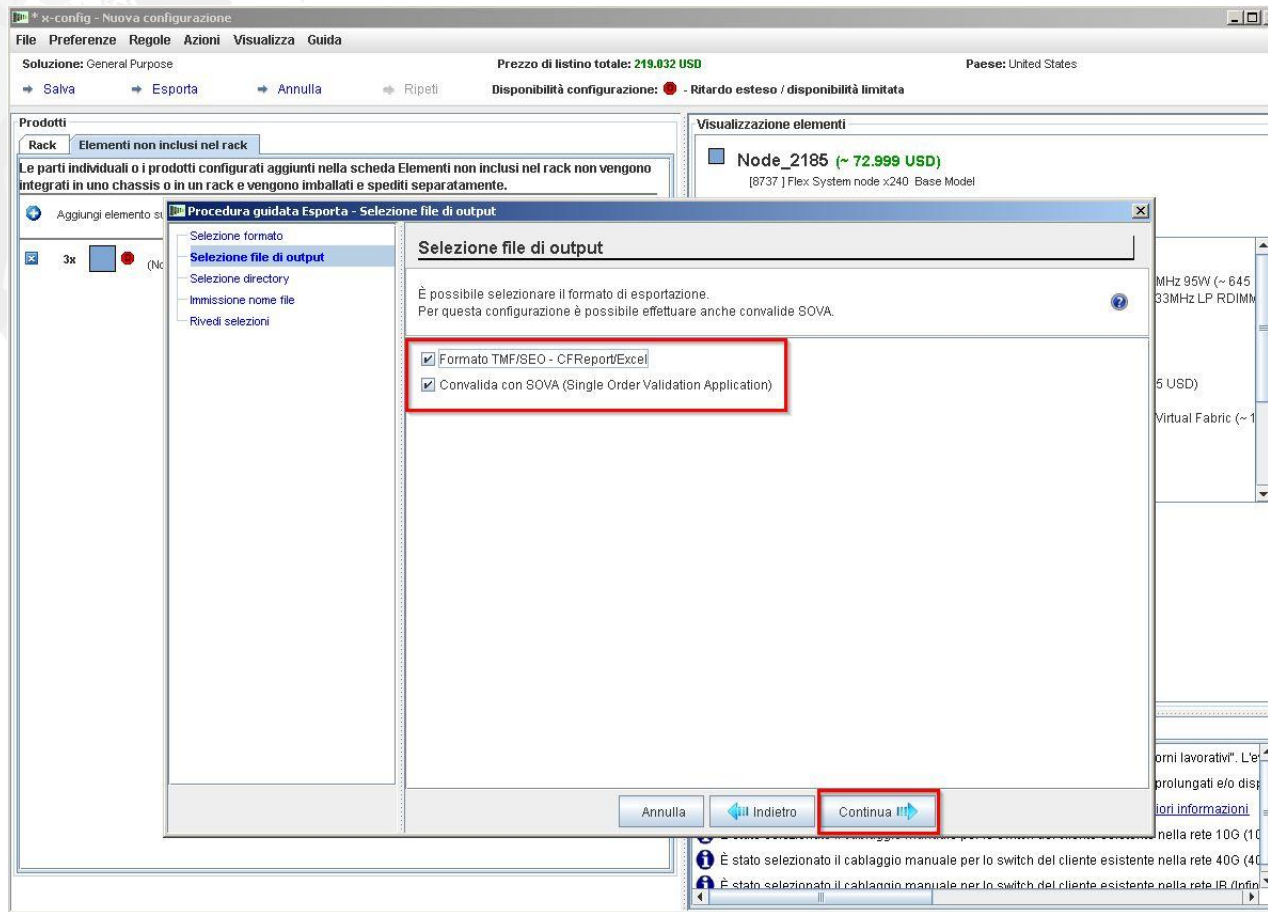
* x-config - Nuova configurazione

File Preferenze Regole Azioni Visualizza Guida

Soluzione: General Purpose

Prezzo di listino totale: 219.032 USD

Paese: United States

Salva Esporta Annulla Ripeti

Disponibilità configurazione: - Ritardo esteso / disponibilità limitata

Prodotti

Rack Elementi non inclusi nel rack

Le parti individuali o i prodotti configurati aggiunti nella scheda Elementi non inclusi nel rack non vengono integrati in uno chassis o in un rack e vengono imballati e spediti separatamente.

Aggiungi elemento su

3x (No

Visualizzazione elementi

Node_2185 (~ 72.999 USD)

[8737 ] Flex System node x240 Base Model

MHz 95W (~ 645

33MHz LP RDIMM

5 USD)

Virtual Fabric (~ 1

Procedura guidata Esporta - Selezione file di output

Selezione formato

Selezione file di output

Selezione directory

Immissione nome file

Rivedi selezioni

Selezione file di output

È possibile selezionare il formato di esportazione.
Per questa configurazione è possibile effettuare anche convalide SOVA.

Formato TMF/SEO - CFReport/Excel

Convalida con SOVA (Single Order Validation Application)

Annulla Indietro Continua

orni lavorativi". L'e

prolungati e/o disp

iori informazioni

nella rete 10G (10

È stato selezionato il cablaggio manuale per lo switch del cliente esistente nella rete 40G (40

È stato selezionato il cablaggio manuale per lo switch del cliente esistente nella rete IB (Infin